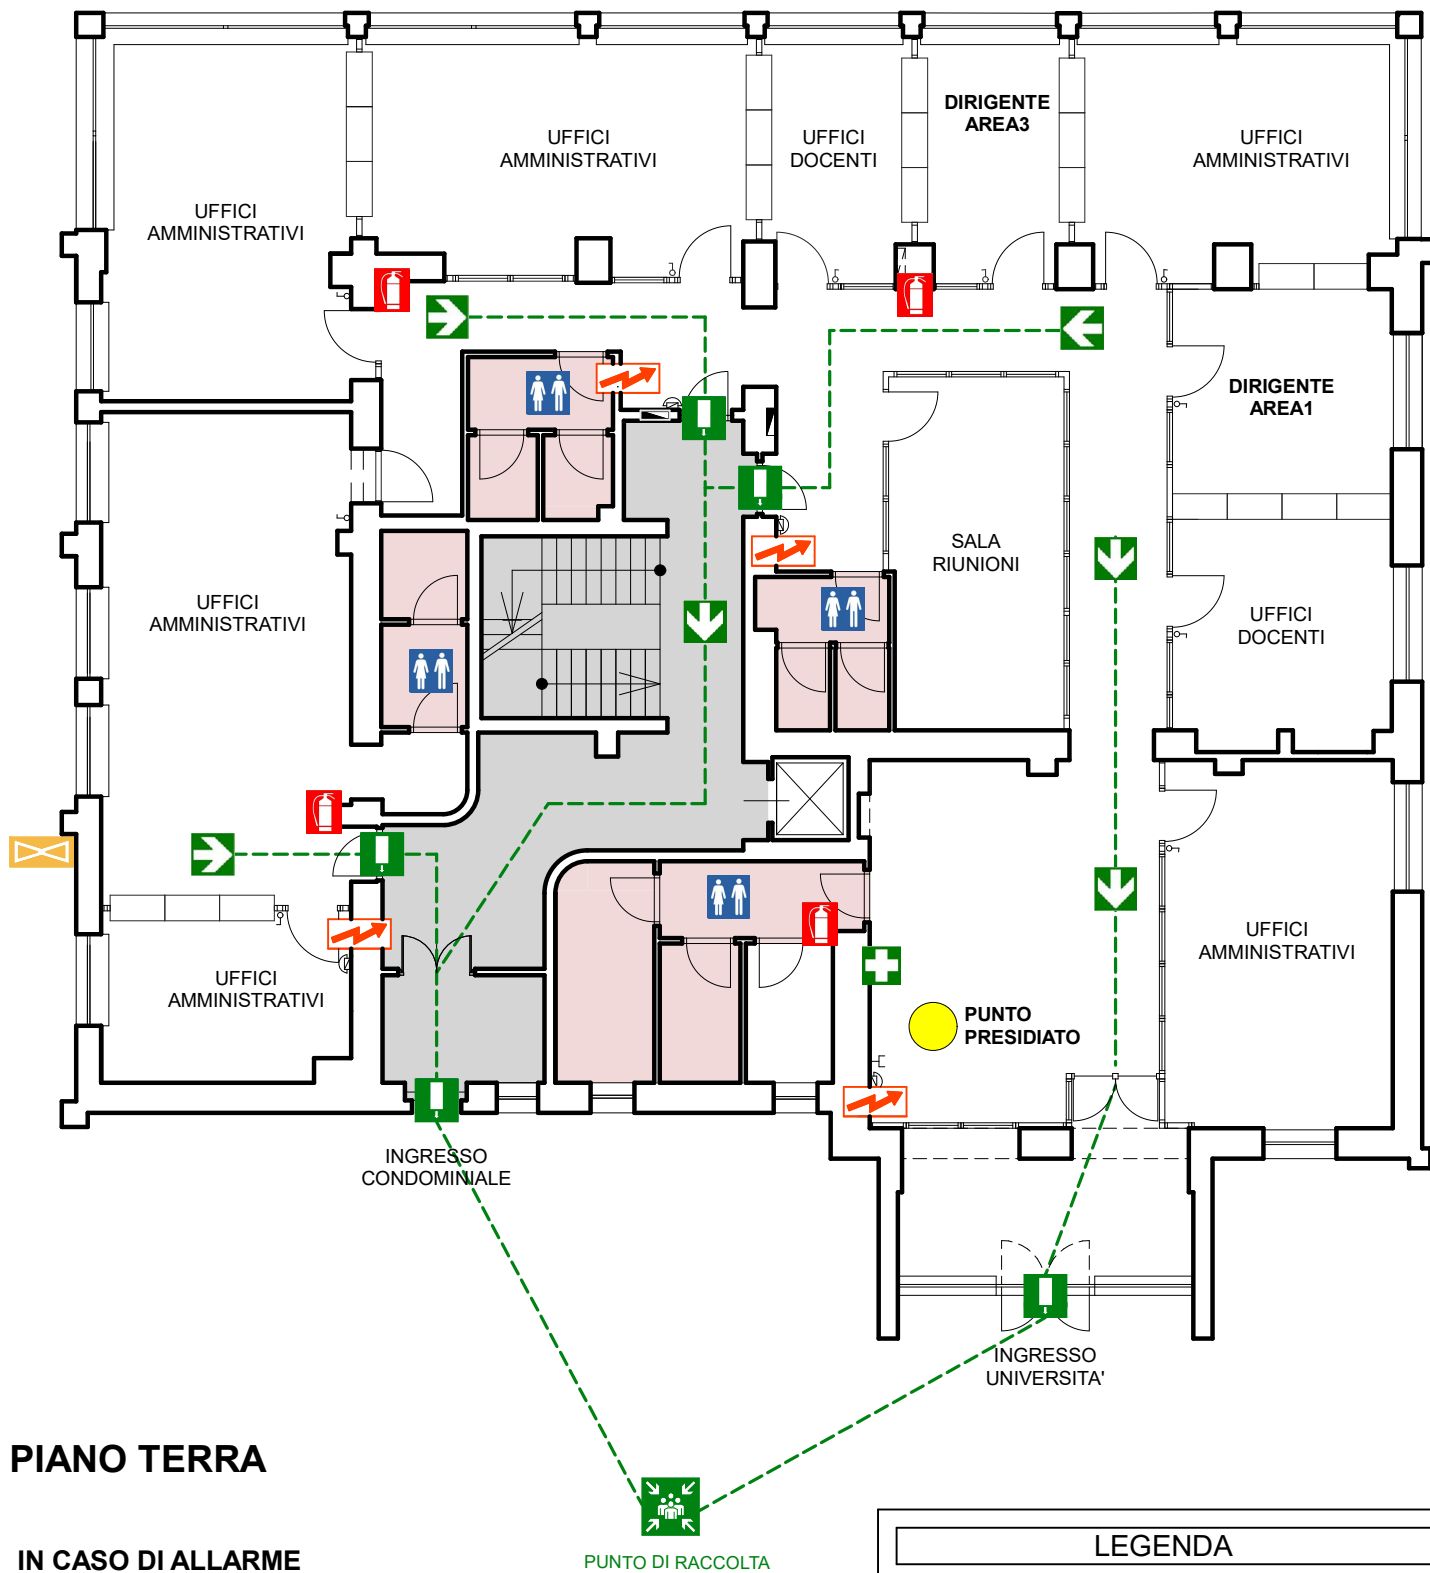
UFFICI AMMINISTRATIVI

UFFICI DOCENTI

DIRIGENTE AREA3

UFFICI AMMINISTRATIVI

UFFICI AMMINISTRATIVI

DIRIGENTE AREA1

SALA RIUNIONI

UFFICI DOCENTI

UFFICI AMMINISTRATIVI

UFFICI AMMINISTRATIVI

UFFICI AMMINISTRATIVI

PUNTO PRESIDIATO

INGRESSO CONDOMINIALE

INGRESSO UNIVERSITA'

PIANO TERRA

IN CASO DI ALLARME

PUNTO DI RACCOLTA

LEGENDA